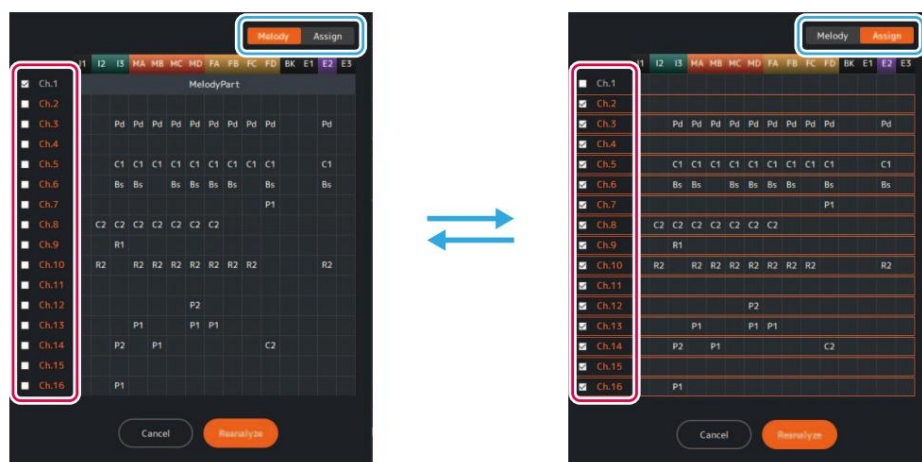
Melody Assign

| | I1 | I2 | I3 | MA | MB | MC | MD | FA | FB | FC | FD | BK | E1 | E2 | E3 |
|---|---|---|---|---|---|---|---|---|---|---|---|---|---|---|---|
| Ch.1 | MelodyPart | | | | | | | | | | | | | | |
| Ch.2 | | | | | | | | | | | | | | | |
| Ch.3 | | | Pd | Pd | Pd | Pd | Pd | Pd | Pd | Pd | Pd | | | Pd | |
| Ch.4 | | | | | | | | | | | | | | | |
| Ch.5 | | | C1 | C1 | C1 | C1 | C1 | C1 | C1 | C1 | C1 | | | C1 | |
| Ch.6 | | | Bs | Bs | | Bs | Bs | Bs | Bs | | Bs | | | Bs | |
| Ch.7 | | | | | | | | | | | P1 | | | | |
| Ch.8 | | C2 | C2 | C2 | C2 | C2 | C2 | C2 | | | | | | | |
| Ch.9 | | | R1 | | | | | | | | | | | | |
| Ch.10 | | R2 | | R2 | R2 | R2 | R2 | R2 | R2 | R2 | | | | R2 | |
| Ch.11 | | | | | | | | | | | | | | | |
| Ch.12 | | | | | | | P2 | | | | | | | | |
| Ch.13 | | | | P1 | | | P1 | P1 | | | | | | | |
| Ch.14 | | | P2 | | P1 | | | | | | C2 | | | | |
| Ch.15 | | | | | | | | | | | | | | | |
| Ch.16 | | | P1 | | | | | | | | | | | | |

Cancel Reanalyze

Melody Assign

| | I1 | I2 | I3 | MA | MB | MC | MD | FA | FB | FC | FD | BK | E1 | E2 | E3 |
|---|---|---|---|---|---|---|---|---|---|---|---|---|---|---|---|
| Ch.1 | | | | | | | | | | | | | | | |
| Ch.2 | | | | | | | | | | | | | | | |
| Ch.3 | | | Pd | Pd | Pd | Pd | Pd | Pd | Pd | Pd | Pd | | | Pd | |
| Ch.4 | | | | | | | | | | | | | | | |
| Ch.5 | | | C1 | C1 | C1 | C1 | C1 | C1 | C1 | C1 | C1 | | | C1 | |
| Ch.6 | | | Bs | Bs | | Bs | Bs | Bs | Bs | | Bs | | | Bs | |
| Ch.7 | | | | | | | | | | | P1 | | | | |
| Ch.8 | | C2 | C2 | C2 | C2 | C2 | C2 | C2 | | | | | | | |
| Ch.9 | | | R1 | | | | | | | | | | | | |
| Ch.10 | | R2 | | R2 | R2 | R2 | R2 | R2 | R2 | R2 | | | | R2 | |
| Ch.11 | | | | | | | | | | | | | | | |
| Ch.12 | | | | | | | P2 | | | | | | | | |
| Ch.13 | | | | P1 | | | P1 | P1 | | | | | | | |
| Ch.14 | | | P2 | | P1 | | | | | | C2 | | | | |
| Ch.15 | | | | | | | | | | | | | | | |
| Ch.16 | | | P1 | | | | | | | | | | | | |

Cancel Reanalyze